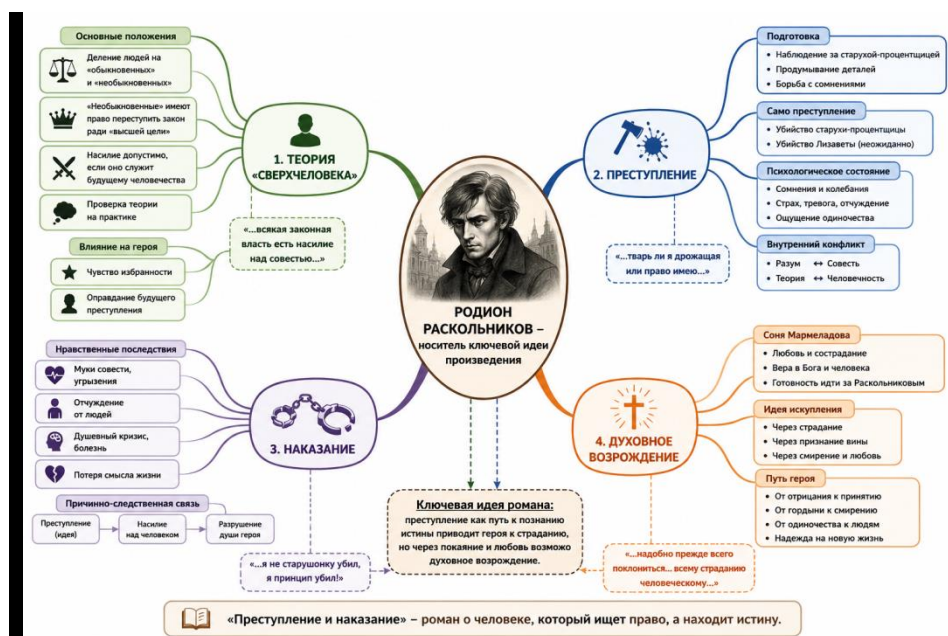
Основные положения

Деление людей на «обыкновенных» и «необыкновенных»

«Необыкновенные» имеют право переступить закон ради «высшей цели»

Насилие допустимо, если оно служит будущему человечества

Проверка теории на практике

1. ТЕОРИЯ «СВЕРХЧЕЛОВЕКА»

«...всякая законная власть есть насилие над совестью...»

Влияние на героя

Чувство избранности

Оправдание будущего преступления

Подготовка
• Наблюдение за старухой-процентщицей
• Продумывание деталей
• Борьба с сомнениями

Само преступление
• Убийство старухи-процентщицы
• Убийство Лизаветы (неожиданно)

2. ПРЕСТУПЛЕНИЕ

Психологическое состояние
• Сомнения и колебания
• Страх, тревога, отчуждение
• Ощущение одиночества

Внутренний конфликт
• Разум ↔ Совесть
• Теория ↔ Человечность

«...тварь ли я дрожащая или право имею...»

РОДИОН РАСКОЛЬНИКОВ – носитель ключевой идеи произведения

Нравственные последствия

Муки совести, угрызения

Отчуждение от людей

Душевный кризис, болезнь

Потеря смысла жизни

3. НАКАЗАНИЕ

Причинно-следственная связь

Преступление (идея) → Насилие над человеком → Разрушение души героя

«...я не старушонку убил, я принцип убил!»

Ключевая идея романа:
преступление как путь к познанию истины приводит героя к страданию, но через покаяние и любовь возможно духовное возрождение.

Соня Мармеладова
• Любовь и сострадание
• Вера в Бога и человека
• Готовность идти за Раскольниковым

4. ДУХОВНОЕ ВОЗРОЖДЕНИЕ

Идея искупления
• Через страдание
• Через признание вины
• Через смирение и любовь

Путь героя
• От отрицания к принятию
• От гордыни к смирению
• От одиночества к людям
• Надежда на новую жизнь

«...надобно прежде всего поклониться... всему страданию человеческому...»

«Преступление и наказание» – роман о человеке, который ищет право, а находит истину.